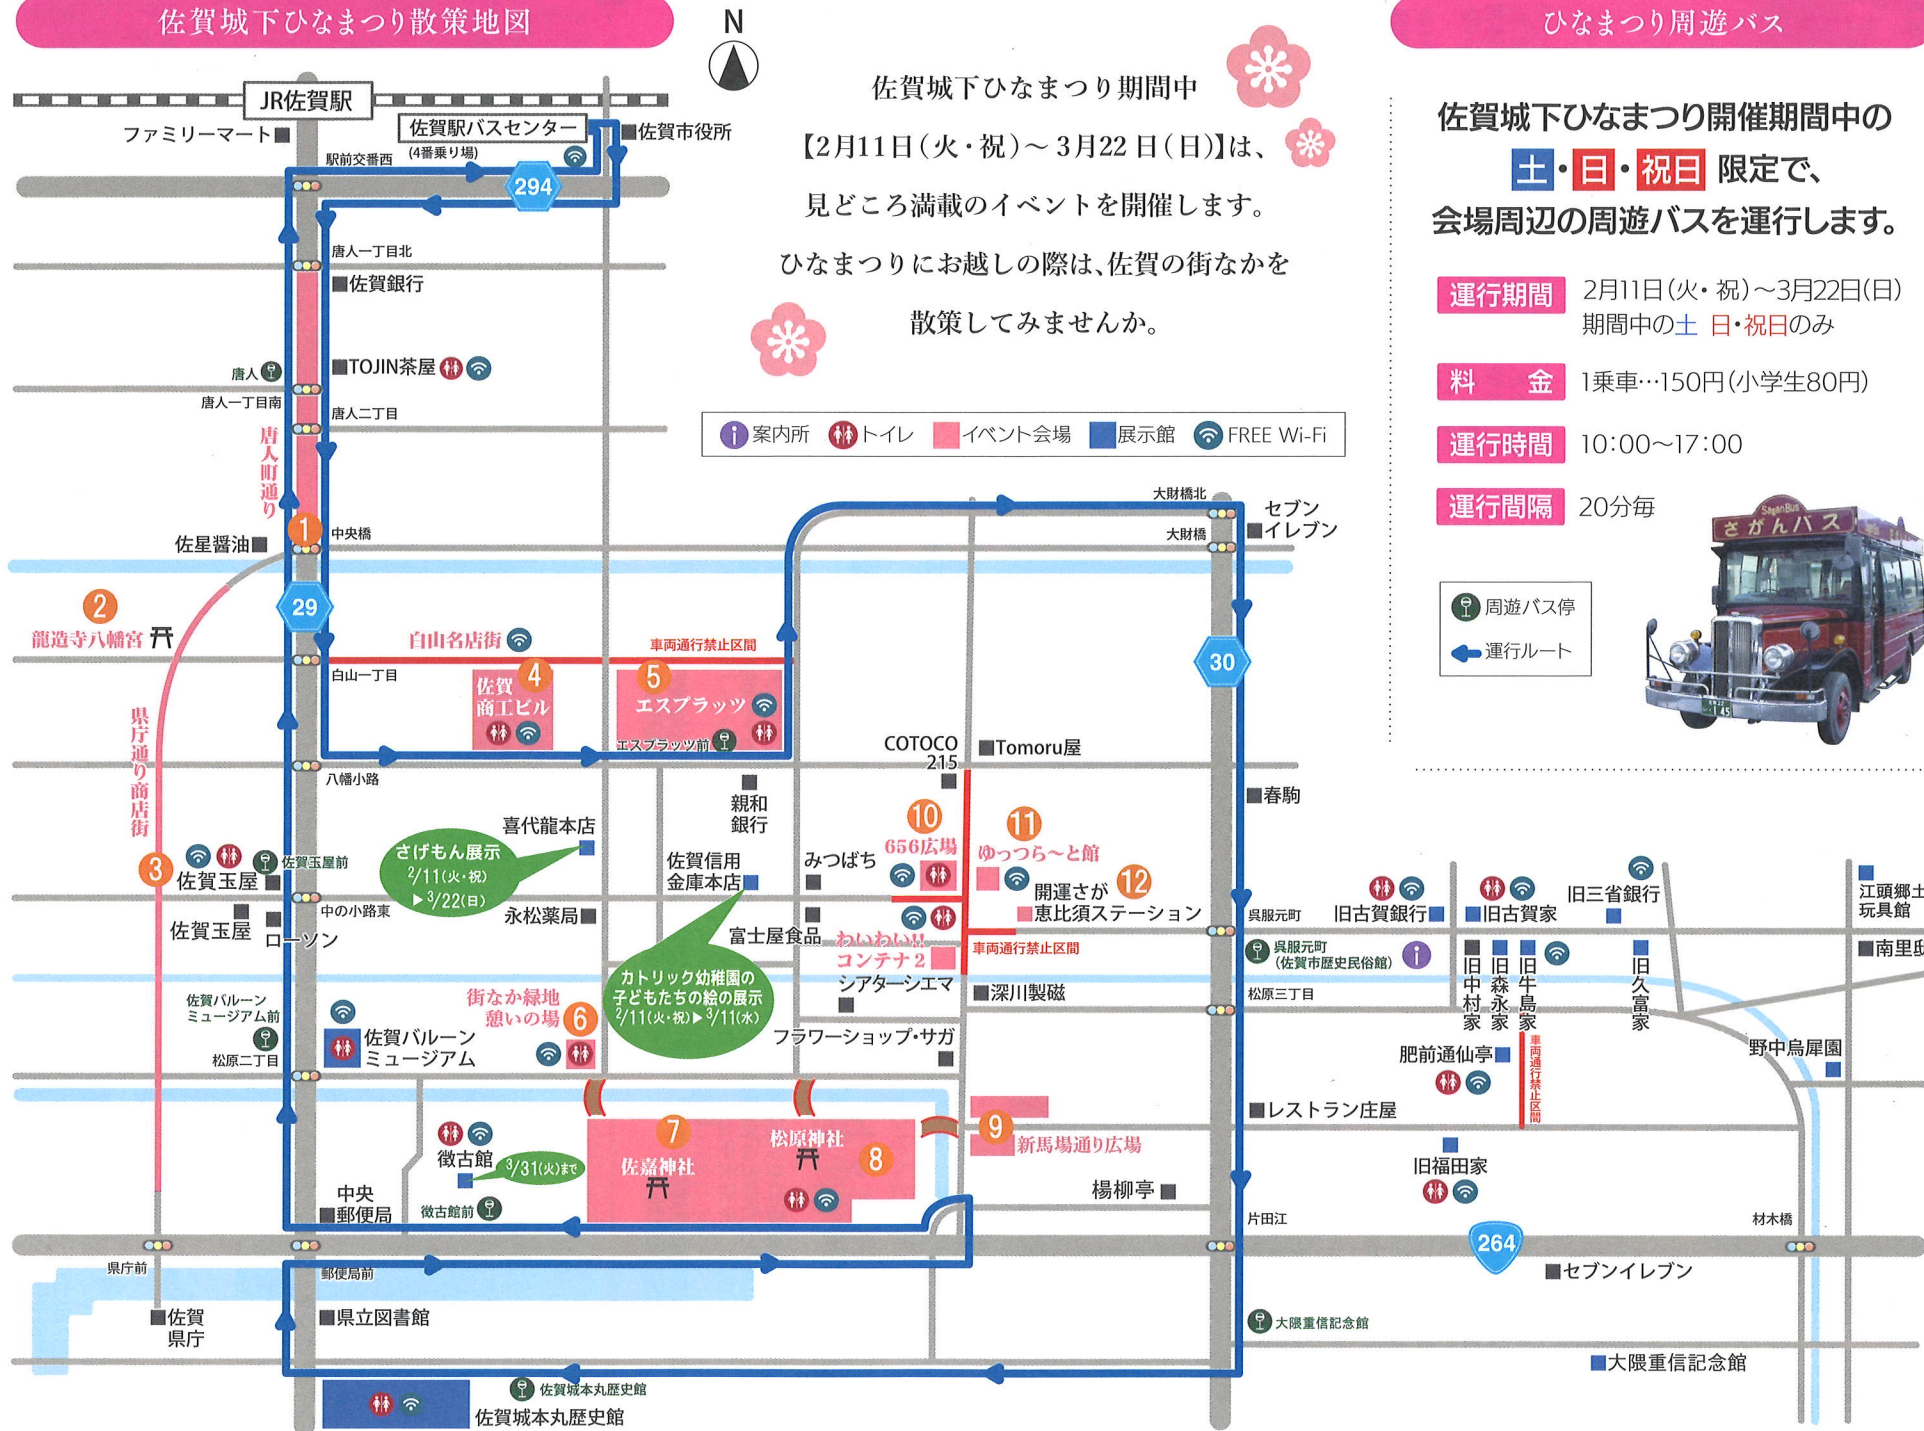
佐賀城下ひなまつり散策地図

ひなまつり周遊バス

N

佐賀城下ひなまつり期間中

【2月11日(火・祝)～3月22日(日)】は、

見どころ満載のイベントを開催します。

ひなまつりにお越しの際は、佐賀の街なかを

散策してみませんか。

案内所 トイレ イベント会場 展示館 FREE Wi-Fi

佐賀城下ひなまつり開催期間中の

土・日・祝日 限定で、

会場周辺の周遊バスを運行します。

運行期間 2月11日(火・祝)～3月22日(日) 期間中の土 日・祝日のみ

料金 1乗車…150円(小学生80円)

運行時間 10:00～17:00

運行間隔 20分毎

周遊バス停

運行ルート

さかんバス

JR佐賀駅
ファミリーマート
佐賀駅バスセンター (4番乗り場)
佐賀市役所
駅前交番西
294
唐人一丁目北
佐賀銀行
唐人
TOJIN茶屋
唐人一丁目南
唐人二丁目
唐人町通り
1
中央橋
佐星醤油
2
龍造寺八幡宮
29
白山名店街
車両通行禁止区間
白山一丁目
4
佐賀商工ビル
5
エスプラッツ
エスプラッツ前
県庁通り商店街
八幡小路
親和銀行
COTOCO 215
Tomoru屋
大財橋北
セブンイレブン
大財橋
30
春駒
喜代龍本店
さげもん展示 2/11(火・祝) ▶3/22(日)
3
佐賀玉屋
佐賀玉屋前
中の小路東
佐賀玉屋
ローソン
永松薬局
佐賀信用金庫本店
みつばち
10
656広場
11
ゆっつら～と館
12
開運さが 恵比須ステーション
富士屋食品
わいわい!!コンテナ2
車両通行禁止区間
シアターシエマ
深川製磁
カトリック幼稚園の子どもたちの絵の展示 2/11(火・祝)▶3/11(水)
佐賀バルーンミュージアム前
松原二丁目
佐賀バルーンミュージアム
街なか緑地 憩いの場
6
フラワーショップ・サガ
7
佐嘉神社
松原神社
8
9
新馬場通り広場
徴古館
3/31(火)まで
徴古館前
中央郵便局
楊柳亭
呉服元町
旧古賀銀行
旧古賀家
旧三省銀行
呉服元町 (佐賀市歴史民俗館)
旧中村家
旧森永家
旧牛島家
旧久富家
松原三丁目
肥前通仙亭
車両通行禁止区間
レストラン庄屋
旧福田家
江頭郷土玩具館
南里邸
野中烏犀圓
片田江
264
材木橋
セブンイレブン
県庁前
郵便局前
佐賀県庁
県立図書館
大隈重信記念館
大隈重信記念館
佐賀城本丸歴史館
佐賀城本丸歴史館